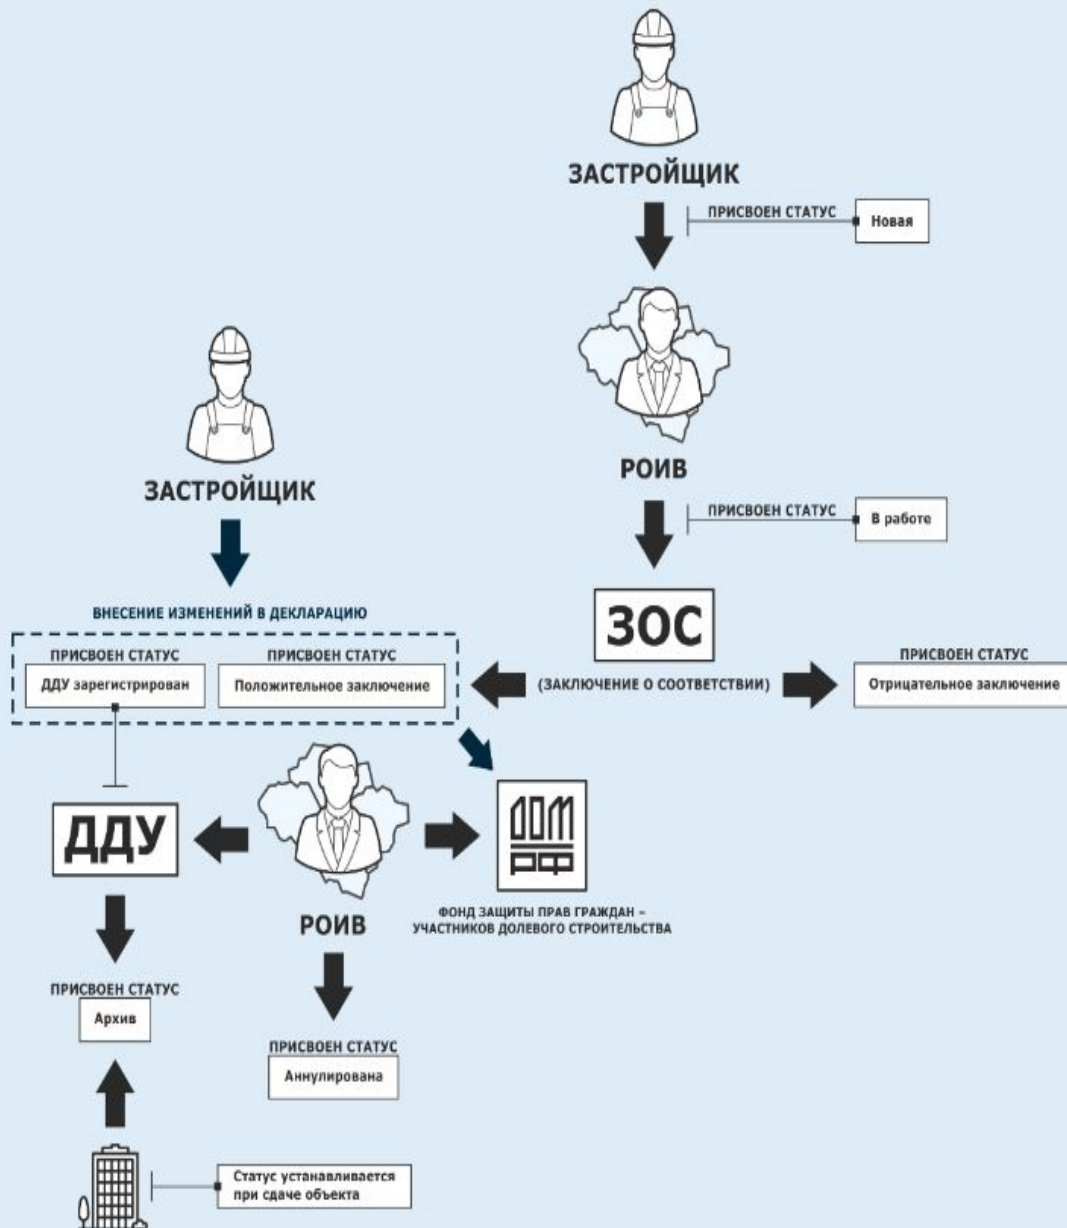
ЗАСТРОЙЩИК

ПРИСВОЕН СТАТУС

Новая

РОИВ

ПРИСВОЕН СТАТУС

В работе

ЗАСТРОЙЩИК

ВНЕСЕНИЕ ИЗМЕНЕНИЙ В ДЕКЛАРАЦИЮ

ПРИСВОЕН СТАТУС

ДДУ зарегистрирован

ПРИСВОЕН СТАТУС

Положительное заключение

ЗОС

(ЗАКЛЮЧЕНИЕ О СООТВЕТСТВИИ)

ПРИСВОЕН СТАТУС

Отрицательное заключение

ДДУ

РОИВ

ДОМ РФ

ФОНД ЗАЩИТЫ ПРАВ ГРАЖДАН – УЧАСТНИКОВ ДОЛЕВОГО СТРОИТЕЛЬСТВА

ПРИСВОЕН СТАТУС

Архив

ПРИСВОЕН СТАТУС

Аннулирована

Статус устанавливается при сдаче объекта